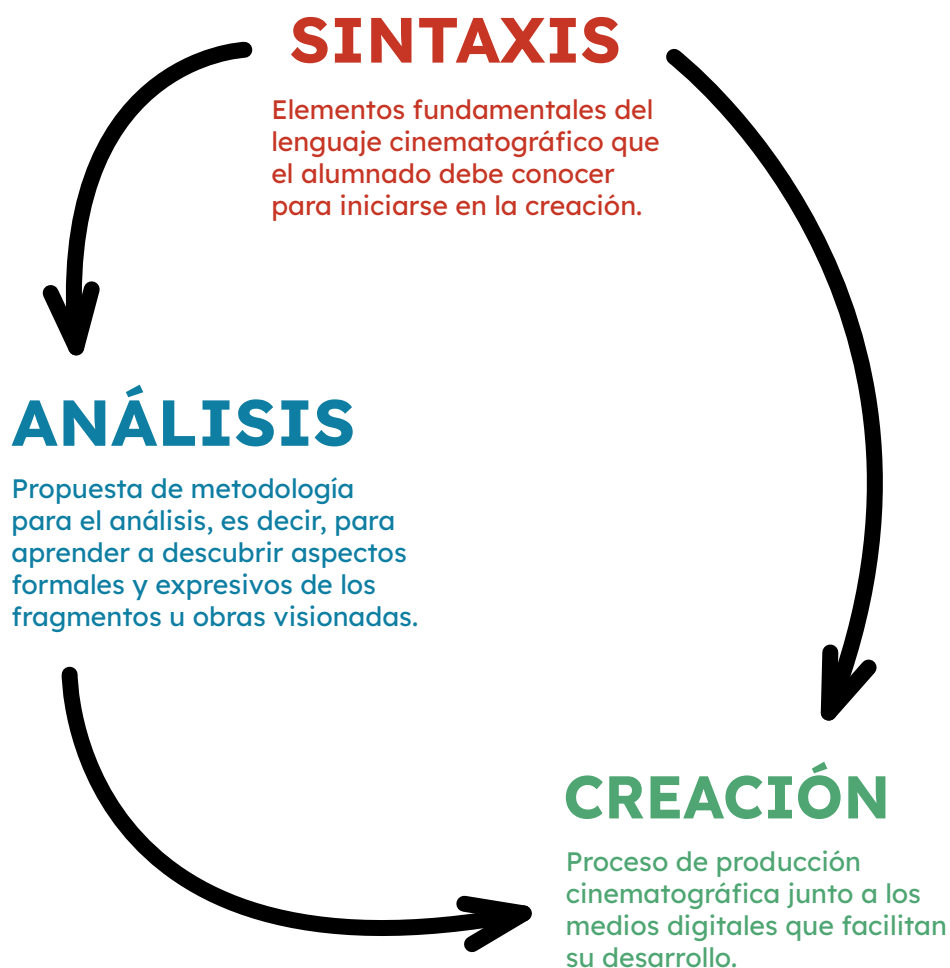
SINTAXIS

Elementos fundamentales del lenguaje cinematográfico que el alumnado debe conocer para iniciarse en la creación.

ANÁLISIS

Propuesta de metodología para el análisis, es decir, para aprender a descubrir aspectos formales y expresivos de los fragmentos u obras visionadas.

CREACIÓN

Proceso de producción cinematográfica junto a los medios digitales que facilitan su desarrollo.